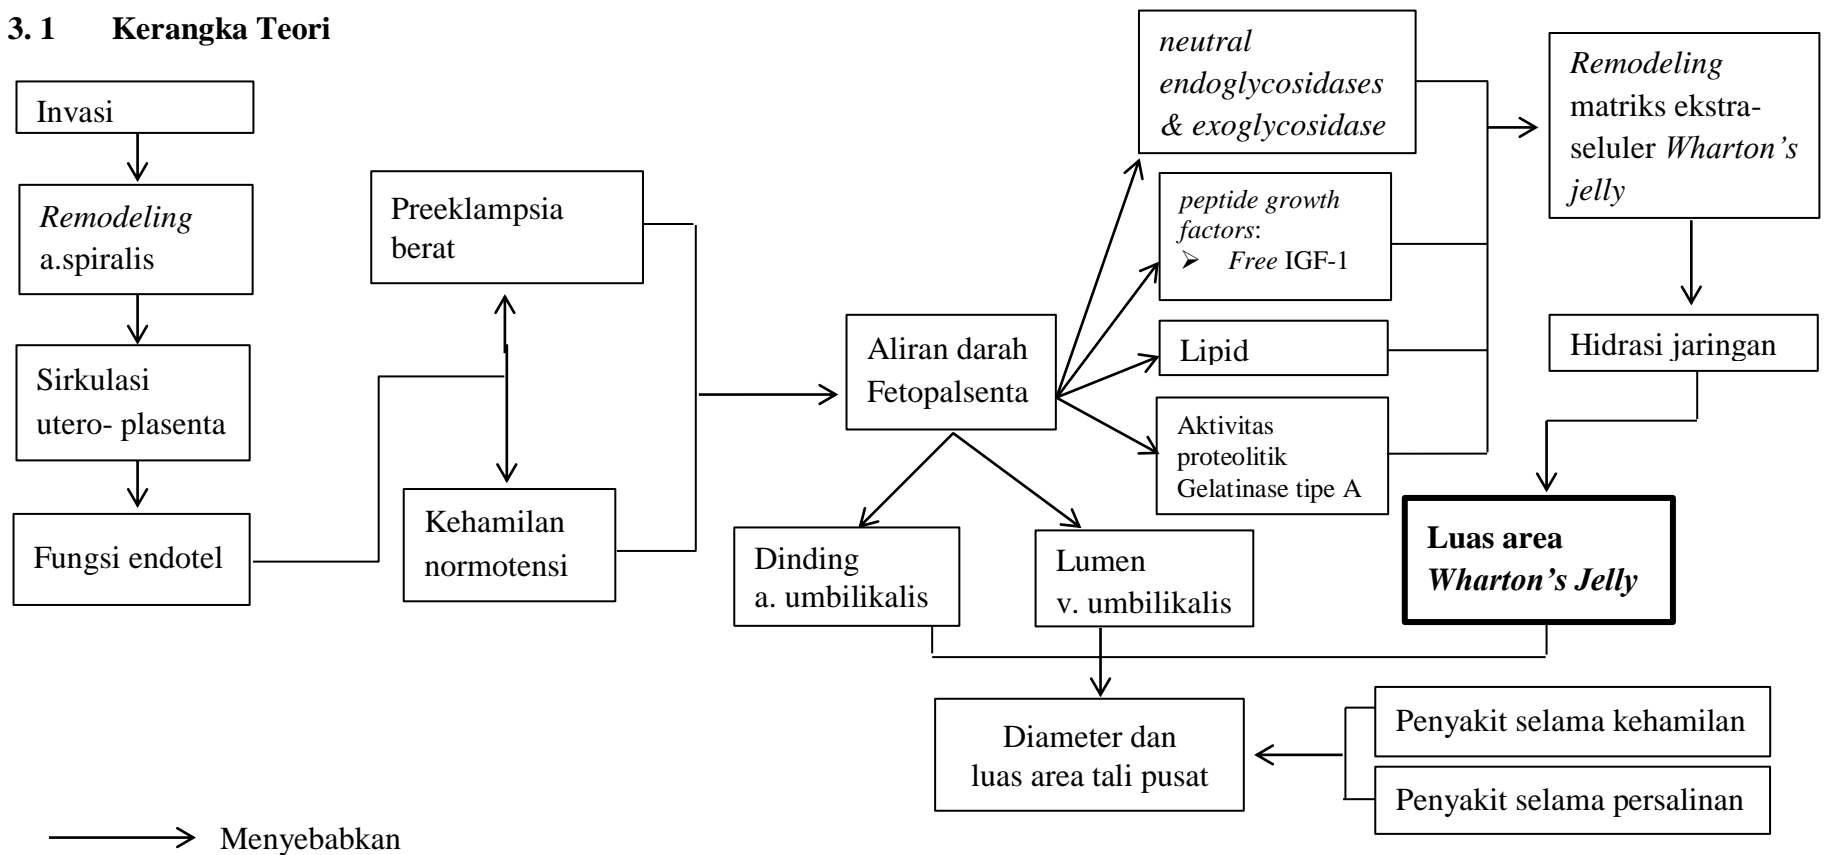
3. 1 Kerangka Teori

Invasi

Remodeling a.spiralis

Sirkulasi utero- plasenta

Fungsi endotel

Preeklampsia berat

Kehamilan normotensi

Aliran darah Fetopalsenta

neutral endoglycosidases & exoglycosidase

peptide growth factors:
➢ Free IGF-1

Lipid

Aktivitas proteolitik Gelatinase tipe A

Remodeling matriks ekstraseluler Wharton's jelly

Hidrasi jaringan

Luas area Wharton's Jelly

Dinding a. umbilikalis

Lumen v. umbilikalis

Diameter dan luas area tali pusat

Penyakit selama kehamilan

Penyakit selama persalinan

Menyebabkan